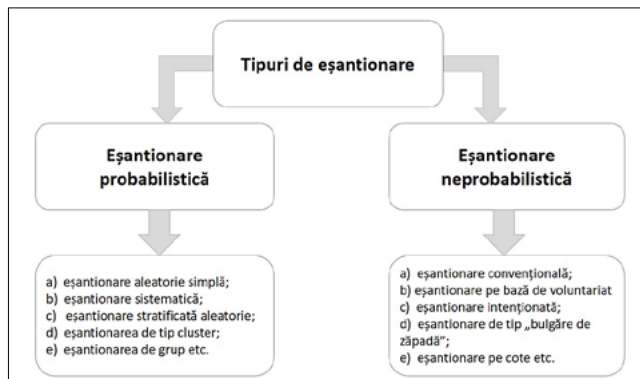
Tipuri de eșantionare

Eșantionare probabilistică

Eșantionare neprobabilistică

a) eșantionare aleatorie simplă;
b) eșantionare sistematică;
c) eșantionare stratificată aleatorie;
d) eșantionarea de tip cluster;
e) eșantionarea de grup etc.

a) eșantionare convențională;
b) eșantionare pe bază de voluntariat
c) eșantionare intenționată;
d) eșantionare de tip „bulgăre de zăpadă";
e) eșantionare pe cote etc.